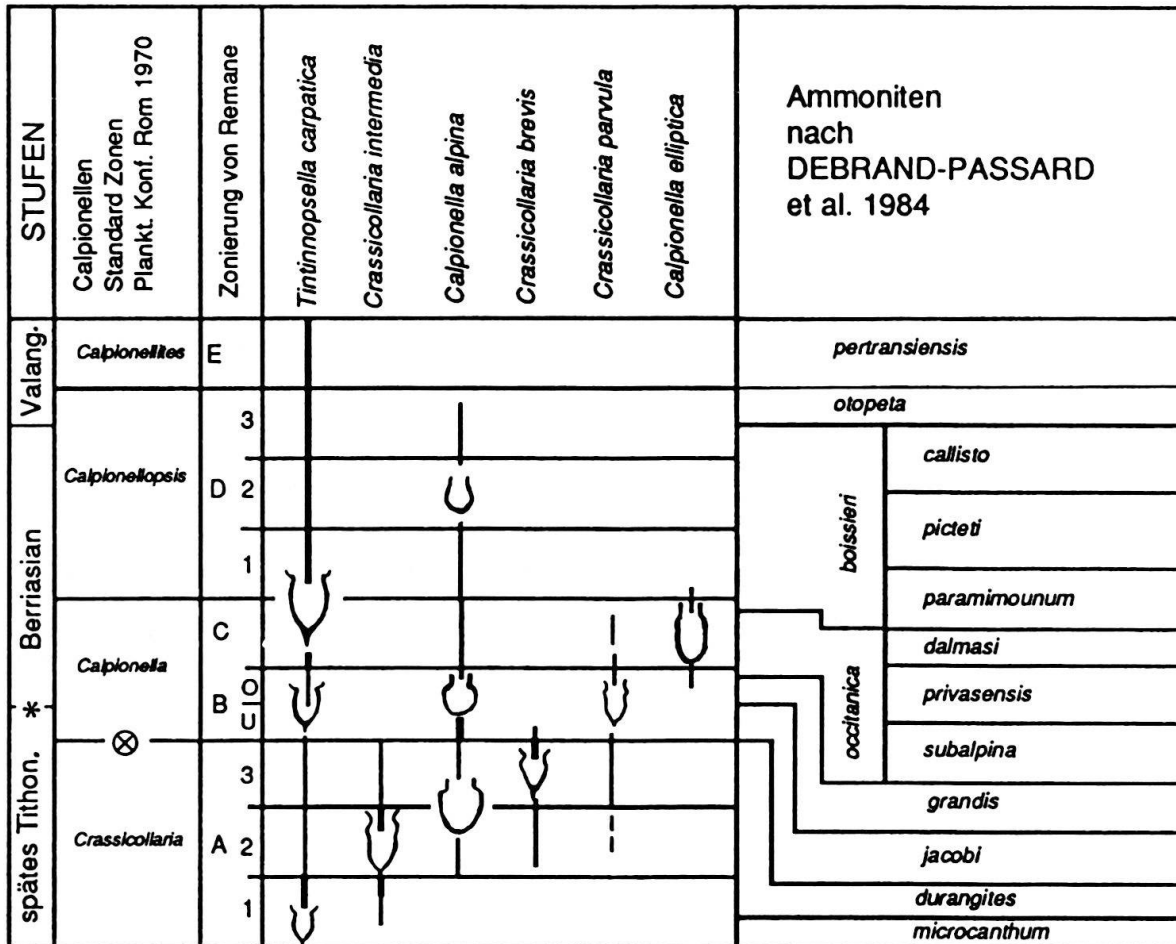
| STUFEN | Calpionellen Standard Zonen Plankt. Konf. Rom 1970 | Zonierung von Remane | Tintinnopsella carpatica | Crassicollaria intermedia | Calpionella alpina | Crassicollaria brevis | Crassicollaria parvula | Calpionella elliptica | Ammoniten nach DEBRAND-PASSARD et al. 1984 |
|---|---|---|---|---|---|---|---|---|---|
| Valang. | Calpionellites | E | | | | | | | pertransiensis |
| | Calpionellopsis | D 3 | | | | | | | otopeta |
| Berriasian | | D 2 | | | | | | | boissieri: callisto |
| | | D 1 | | | | | | | boissieri: picteti, paramimounum |
| | Calpionella | C | | | | | | | occitanica: dalmasi |
| * | | B O/U | | | | | | | occitanica: privasensis, subalpina |
| ⊗ | | | | | | | | | |
| spätes Tithon. | Crassicollaria | A 3 | | | | | | | grandis |
| | | A 2 | | | | | | | jacobi |
| | | A 1 | | | | | | | durangites, microcanthum |